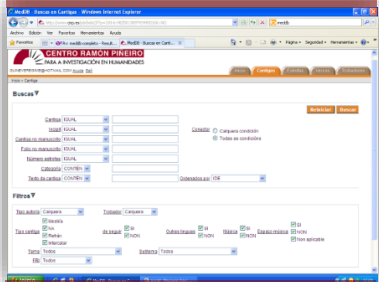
MedDB - Buscas en Cantigas - Windows Internet Explorer

Archivo Edición Ver Favoritos Herramientas Ayuda

Favoritos

MedDB - Buscas en Canti...

CENTRO RAMÓN PIÑEIRO
PARA A INVESTIGACIÓN EN HUMANIDADES

Inicio > Cantigas

Buscas

Cantiga IGUAL
Incipit IGUAL
Cantiga no manuscrito IGUAL
Folio no manuscrito IGUAL
Número estrofas IGUAL
Categoría CONTÉN
Texto da cantiga CONTÉN

Conexión
Calquera condición
Todas as condicións

Ordenados por ID

Reiniciar Buscar

Filtros

Tipo autoría Calquera
Trobador Calquera

Tipo cantiga Mestria Refrán Intercalar
De seguir Si NON
Outras linguas Si NON
Música Si NON
Espazo música Si NON Non aplicable

Tema Todos
Xénero Todos
Eño Todos